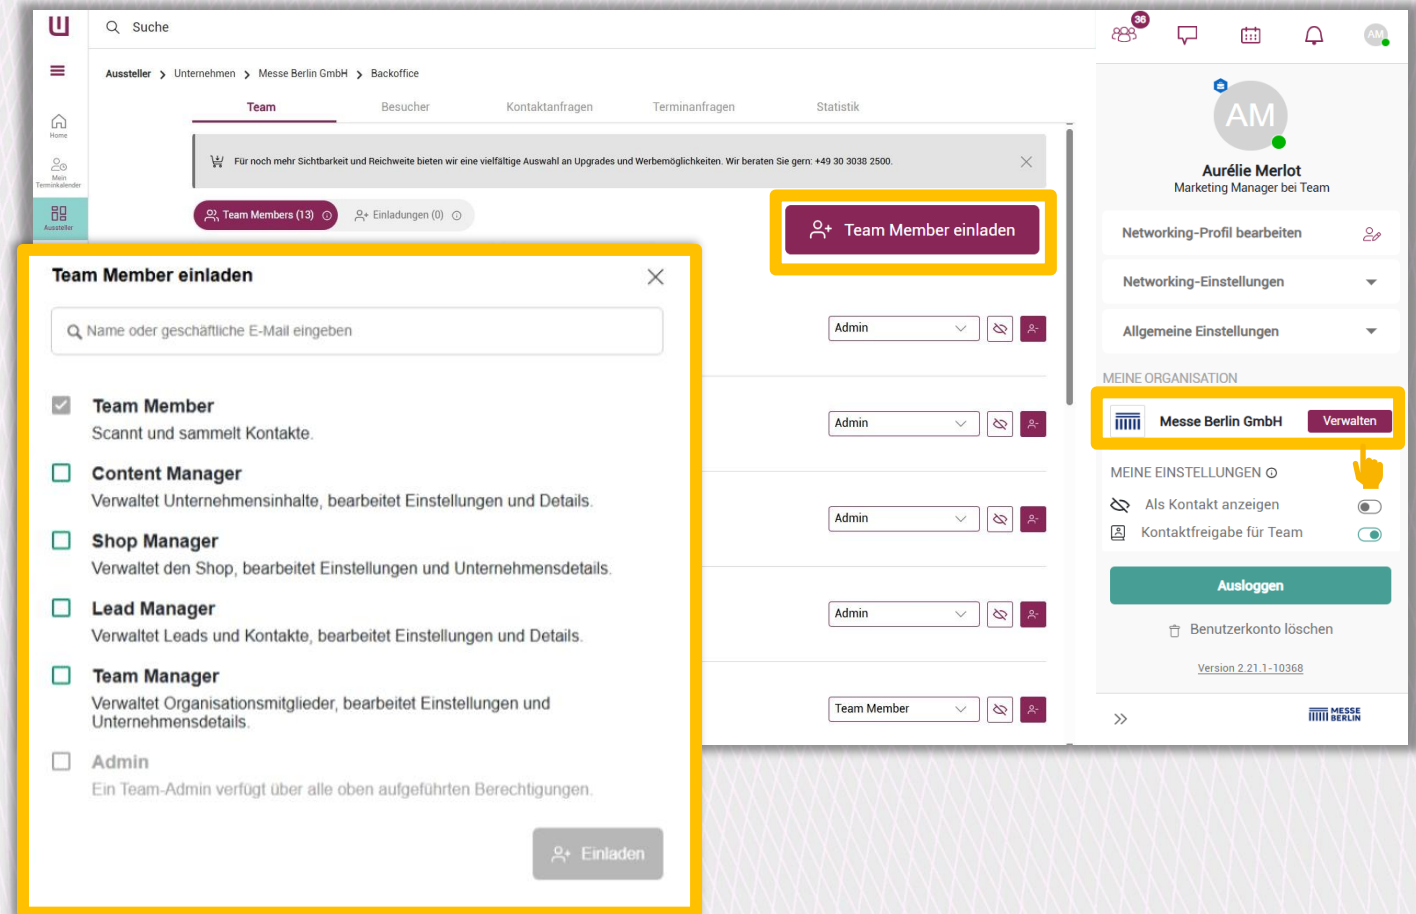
Suche

36

Home

Mein Terminkalender

Aussteller

Aussteller > Unternehmen > Messe Berlin GmbH > Backoffice

Team Besucher Kontaktanfragen Terminanfragen Statistik

Für noch mehr Sichtbarkeit und Reichweite bieten wir eine vielfältige Auswahl an Upgrades und Werbemöglichkeiten. Wir beraten Sie gern: +49 30 3038 2500.

Team Members (13) Einladungen (0)

Team Member einladen

Admin
Admin
Admin
Admin
Team Member

Team Member einladen

Name oder geschäftliche E-Mail eingeben

Team Member
Scannt und sammelt Kontakte.

Content Manager
Verwaltet Unternehmensinhalte, bearbeitet Einstellungen und Details.

Shop Manager
Verwaltet den Shop, bearbeitet Einstellungen und Unternehmensdetails.

Lead Manager
Verwaltet Leads und Kontakte, bearbeitet Einstellungen und Details.

Team Manager
Verwaltet Organisationsmitglieder, bearbeitet Einstellungen und Unternehmensdetails.

Admin
Ein Team-Admin verfügt über alle oben aufgeführten Berechtigungen.

Einladen

AM

AM

Aurélie Merlot
Marketing Manager bei Team

Networking-Profil bearbeiten

Networking-Einstellungen

Allgemeine Einstellungen

MEINE ORGANISATION

Messe Berlin GmbH Verwalten

MEINE EINSTELLUNGEN

Als Kontakt anzeigen

Kontaktfreigabe für Team

Ausloggen

Benutzerkonto löschen

Version 2.21.1-10368

MESSE BERLIN